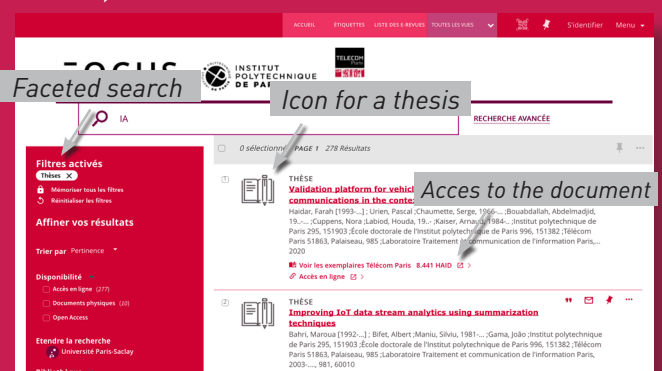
ACCUEIL ÉTIQUETTES LISTE DES E-REVUES TOUTES LES VUES S'identifier Menu

FOCUS INSTITUT POLYTECHNIQUE DE PARIS TELECOM Paris

Faceted search

Icon for a thesis

IA

RECHERCHE AVANCÉE

Filtres activés
Thèses ×
Mémoriser tous les filtres
Réinitialiser les filtres

Affiner vos résultats

Trier par Pertinence

Disponibilité
Accès en ligne (277)
Documents physiques (20)
Open Access

Etendre la recherche
Université Paris-Saclay

0 sélectionné PAGE 1 278 Résultats

Acces to the document

1
THÈSE
Validation platform for vehic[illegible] communications in the conte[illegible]
Haidar, Farah [1993-...] ; Urien, Pascal ;Chaumette, Serge, 1966-... ;Bouabdallah, Abdelmadjid, 19..-... ;Cuppens, Nora ;Labiod, Houda, 19..- ;Kaiser, Arnaud, 1984-... ;Institut polytechnique de Paris 295, 151903 ;École doctorale de l'Institut polytechnique de Paris 996, 151382 ;Télécom Paris 51863, Palaiseau, 985 ;Laboratoire Traitement et communication de l'information Paris, ... 2020
Voir les exemplaires Télécom Paris 8.441 HAID
Accès en ligne

2
THÈSE
Improving IoT data stream analytics using summarization techniques
Bahri, Maroua [1992-...] ; Bifet, Albert ;Maniu, Silviu, 1981-... ;Gama, João ;Institut polytechnique de Paris 295, 151903 ;École doctorale de l'Institut polytechnique de Paris 996, 151382 ;Télécom Paris 51863, Palaiseau, 985 ;Laboratoire Traitement et communication de l'information Paris, 2003-...., 981, 60010